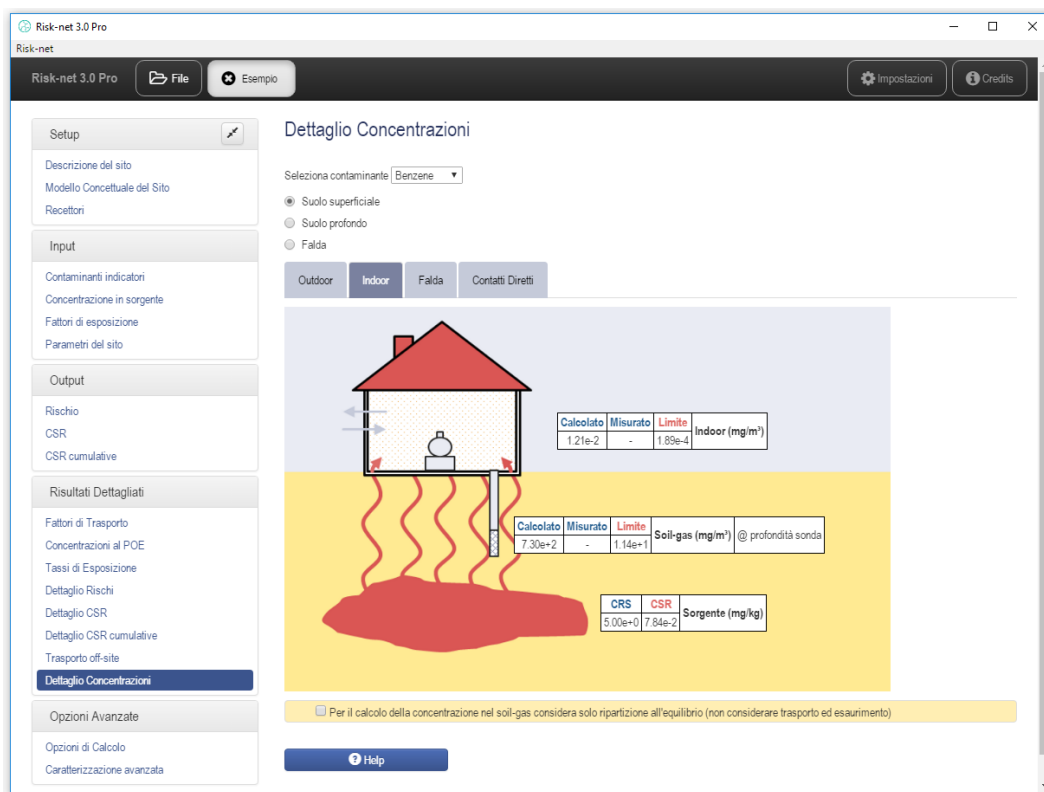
Risk-net 3.0 Pro

Risk-net

Risk-net 3.0 Pro

File

Esempio

Impostazioni

Credits

Setup

Descrizione del sito

Modello Concettuale del Sito

Recettori

Input

Contaminanti indicatori

Concentrazione in sorgente

Fattori di esposizione

Parametri del sito

Output

Rischio

CSR

CSR cumulative

Risultati Dettagliati

Fattori di Trasporto

Concentrazioni al POE

Tassi di Esposizione

Dettaglio Rischi

Dettaglio CSR

Dettaglio CSR cumulative

Trasporto off-site

Dettaglio Concentrazioni

Opzioni Avanzate

Opzioni di Calcolo

Caratterizzazione avanzata

Dettaglio Concentrazioni

Seleziona contaminante Benzene

Suolo superficiale

Suolo profondo

Falda

Outdoor | Indoor | Falda | Contatti Diretti

| Calcolato | Misurato | Limite | Indoor (mg/m³) |
|---|---|---|---|
| 1.21e-2 | - | 1.89e-4 | |

| Calcolato | Misurato | Limite | Soil-gas (mg/m³) | @ profondità sonda |
|---|---|---|---|---|
| 7.30e+2 | - | 1.14e+1 | | |

| CRS | CSR | Sorgente (mg/kg) |
|---|---|---|
| 5.00e+0 | 7.84e-2 | |

Per il calcolo della concentrazione nel soil-gas considera solo ripartizione all'equilibrio (non considerare trasporto ed esaurimento)

Help